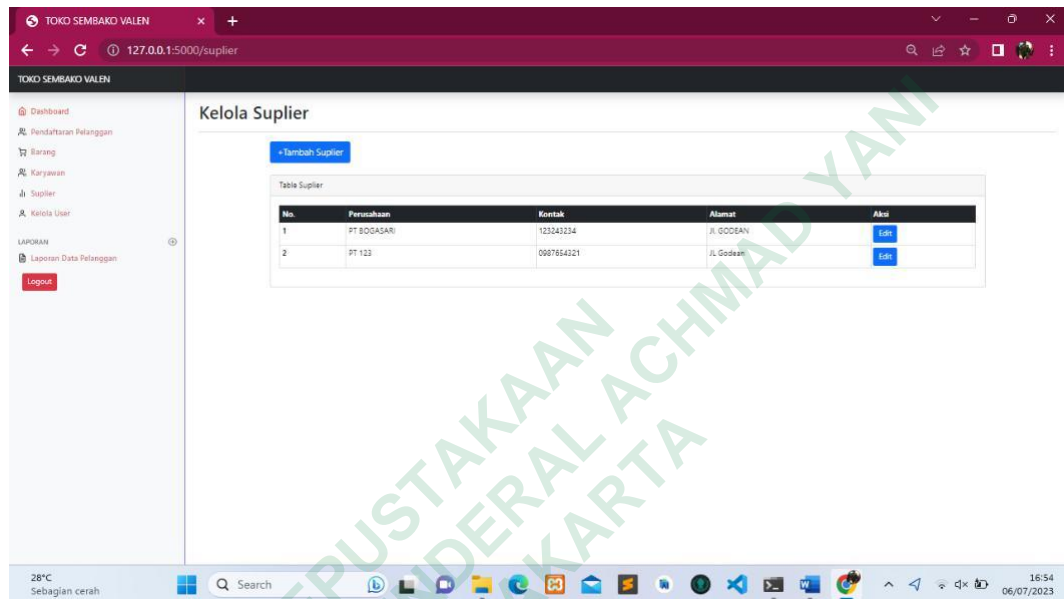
TOKO SEMBAKO VALEN

127.0.0.1:5000/suplier

TOKO SEMBAKO VALEN

Dashboard
Pendaftaran Pelanggan
Barang
Karyawan
Suplier
Kelola User

LAPORAN
Laporan Data Pelanggan

Logout

Kelola Suplier

+Tambah Suplier

Table Suplier

| No. | Perusahaan | Kontak | Alamat | Aksi |
|---|---|---|---|---|
| 1 | PT BOGASARI | 123243234 | JL GODEAN | Edit |
| 2 | PT 123 | 0987654321 | JL Godean | Edit |

PERPUSTAKAAN
UNIVERSITAS JENDERAL ACHMAD YANI
YOGYAKARTA

28°C
Sebagian cerah

Search

16:54
06/07/2023